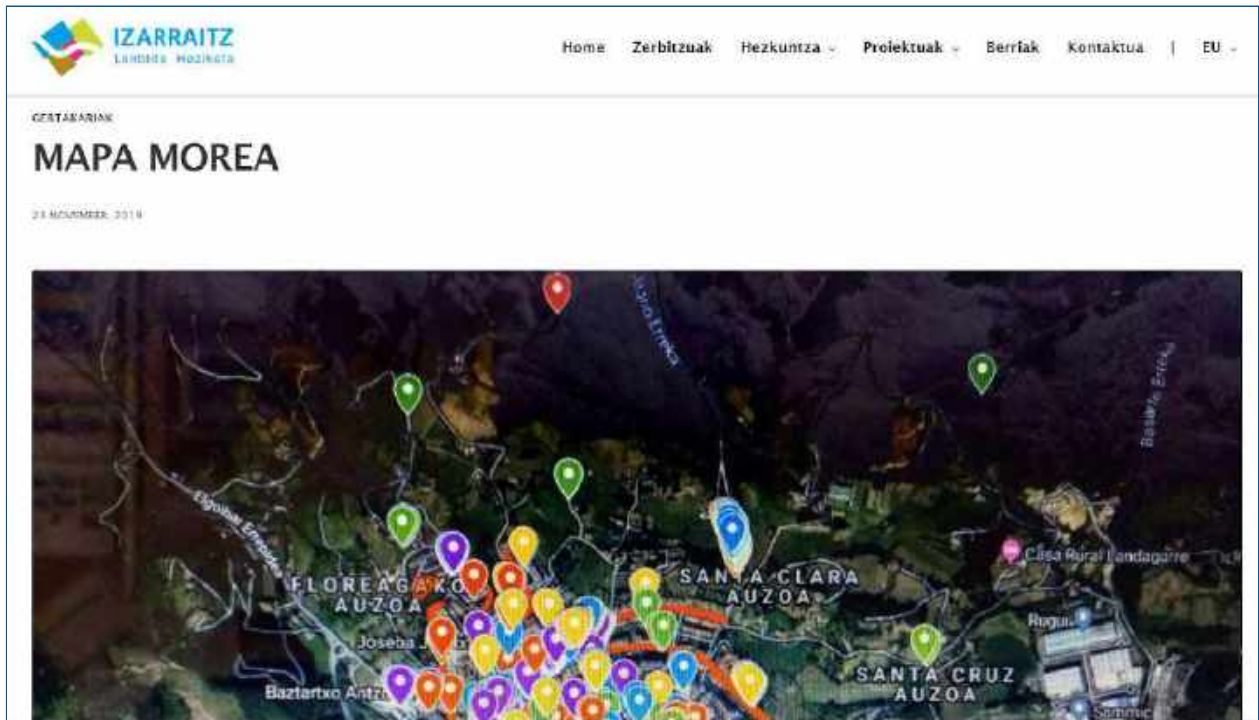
IZARRAITZ
Lanbide Heziketa

Home Zerbitzuak Hezkuntza Proiektuak Berriak Kontaktua | EU

GERTAKARIAK

MAPA MOREA

25 NOVEMBER, 2019

Elgoibar Errepidea
FLOREAGA KO AUZOA
Joseba
Baztartxo Antz
SANTA CLARA AUZOA
Casa Rural Landagurre
Rugui
SANTA CRUZ AUZOA
Simmic
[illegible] Errepidea
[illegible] Errepidea